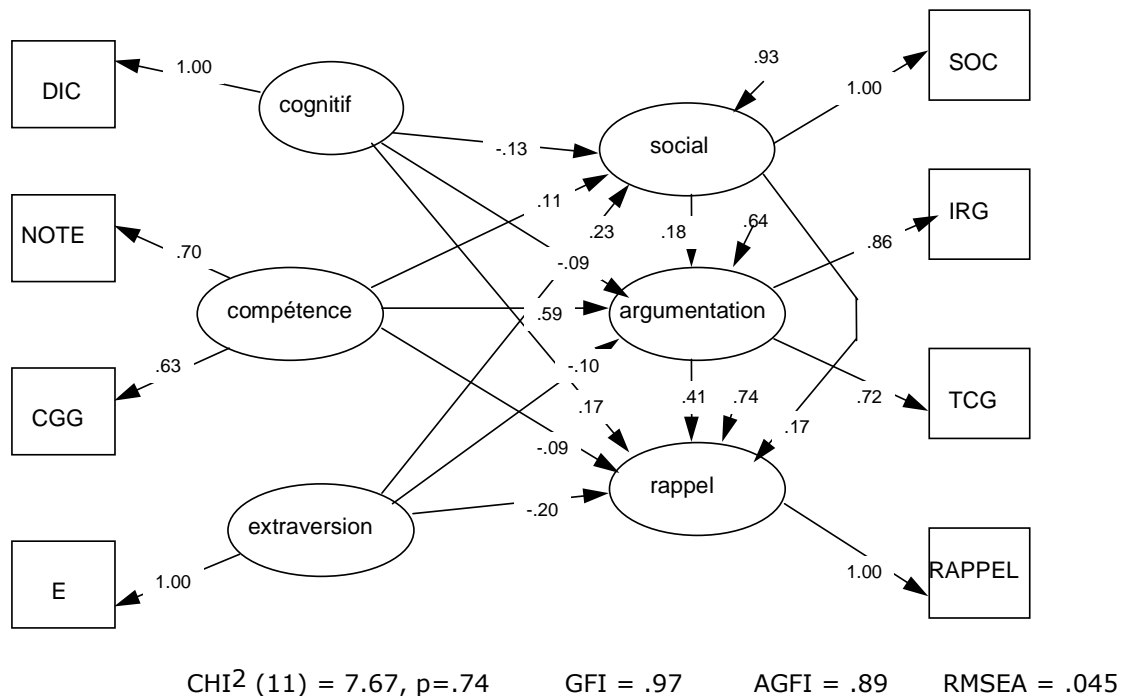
DIC
1.00
cognitif
NOTE
.70
compétence
.63
CGG
extraversion
E
1.00
-.13
.11
.23
-.09
.59
-.10
.17
-.09
-.20
.93
social
.18
.64
argumentation
.41
.74
rappel
.17
1.00
SOC
.86
IRG
.72
TCG
1.00
RAPPEL

CHI$^2$ (11) = 7.67, p=.74    GFI = .97    AGFI = .89    RMSEA = .045